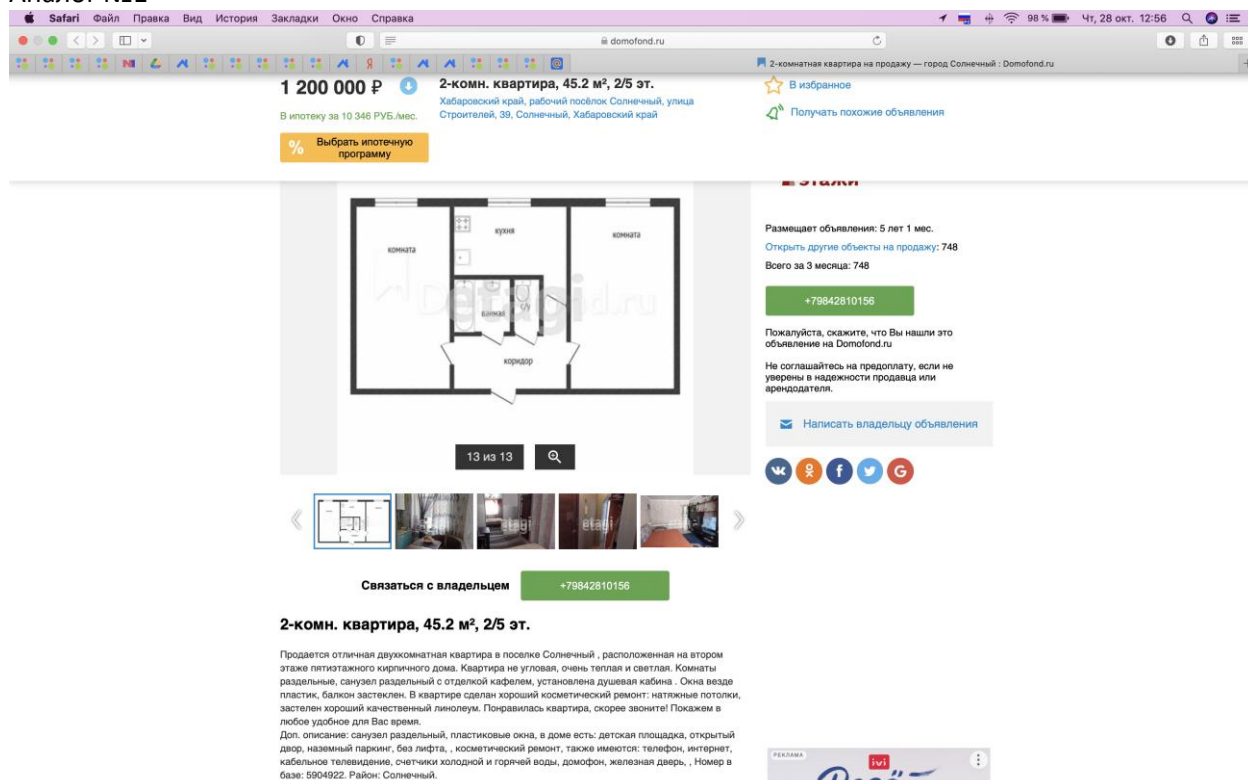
Safari Файл Правка Вид История Закладки Окно Справка

98 % Чт, 28 окт. 12:56

domofond.ru

2-комнатная квартира на продажу — город Солнечный : Domofond.ru

1 200 000 ₽

В ипотеку за 10 346 РУБ./мес.

Выбрать ипотечную программу

2-комн. квартира, 45.2 м², 2/5 эт.

Хабаровский край, рабочий посёлок Солнечный, улица Строителей, 39, Солнечный, Хабаровский край

В избранное

Получать похожие объявления

комната

кухня

комната

ванная

с/у

коридор

13 из 13

Размещает объявления: 5 лет 1 мес.

Открыть другие объекты на продажу: 748

Всего за 3 месяца: 748

+79842810156

Пожалуйста, скажите, что Вы нашли это объявление на Domofond.ru

Не соглашайтесь на предоплату, если не уверены в надежности продавца или арендодателя.

Написать владельцу объявления

Связаться с владельцем

+79842810156

2-комн. квартира, 45.2 м², 2/5 эт.

Продается отличная двухкомнатная квартира в поселке Солнечный , расположенная на втором этаже пятиэтажного кирпичного дома. Квартира не угловая, очень теплая и светлая. Комнаты раздельные, санузел раздельный с отделкой кафелем, установлена душевая кабина . Окна везде пластик, балкон застеклен. В квартире сделан хороший косметический ремонт: натяжные потолки, застелен хороший качественный линолеум. Понравилась квартира, скорее звоните! Покажем в любое удобное для Вас время.

Доп. описание: санузел раздельный, пластиковые окна, в доме есть: детская площадка, открытый двор, наземный паркинг, без лифта, , косметический ремонт, также имеются: телефон, интернет, кабельное телевидение, счетчики холодной и горячей воды, домофон, железная дверь, , Номер в базе: 5904922. Район: Солнечный.

РЕКЛАМА

ivi